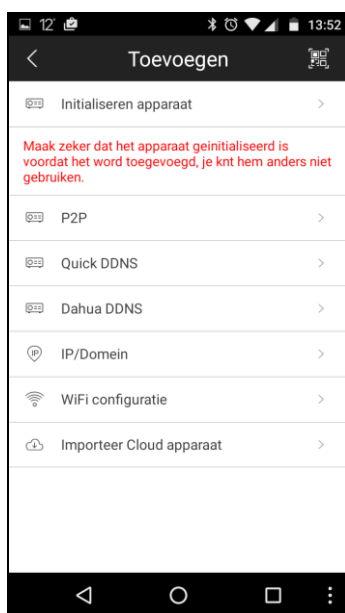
12° 13:52

Toevoegen

Initialiseren apparaat

Maak zeker dat het apparaat geinitialiseerd is voordat het word toegevoegd, je knt hem anders niet gebruiken.

P2P

Quick DDNS

Dahua DDNS

IP/Domein

WiFi configuratie

Importeer Cloud apparaat